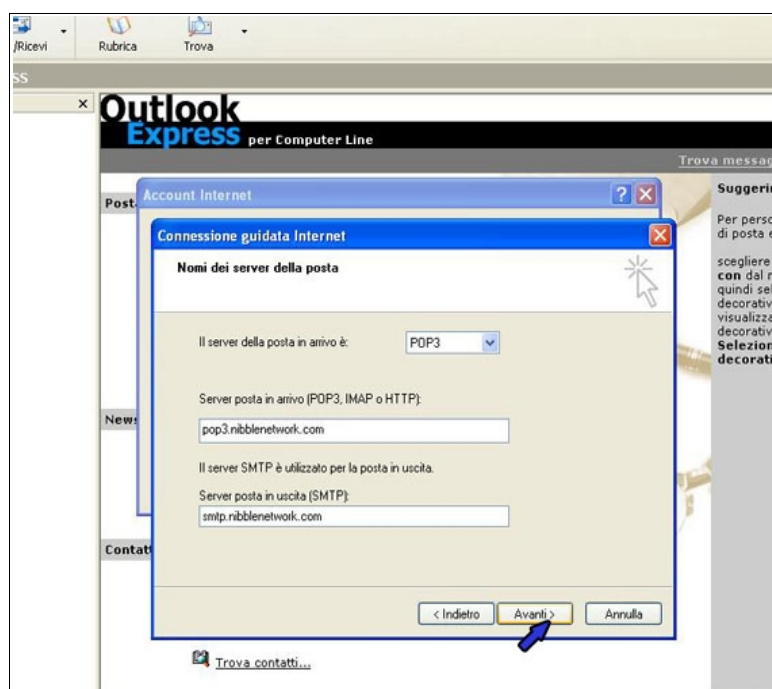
/Ricevi
Rubrica
Trova

ss

Outlook Express per Computer Line

Trova messag

Post

News

Contat

Suggerir

Per perso di posta e

scegliere con dal r quindi sel decorativ visualizza decorativ Selezion decorati

Account Internet

Connessione guidata Internet

Nomi dei server della posta

Il server della posta in arrivo è: POP3

Server posta in arrivo (POP3, IMAP o HTTP):

pop3.nibblenetwork.com

Il server SMTP è utilizzato per la posta in uscita.

Server posta in uscita (SMTP):

smtp.nibblenetwork.com

< Indietro
Avanti >
Annulla

Trova contatti...